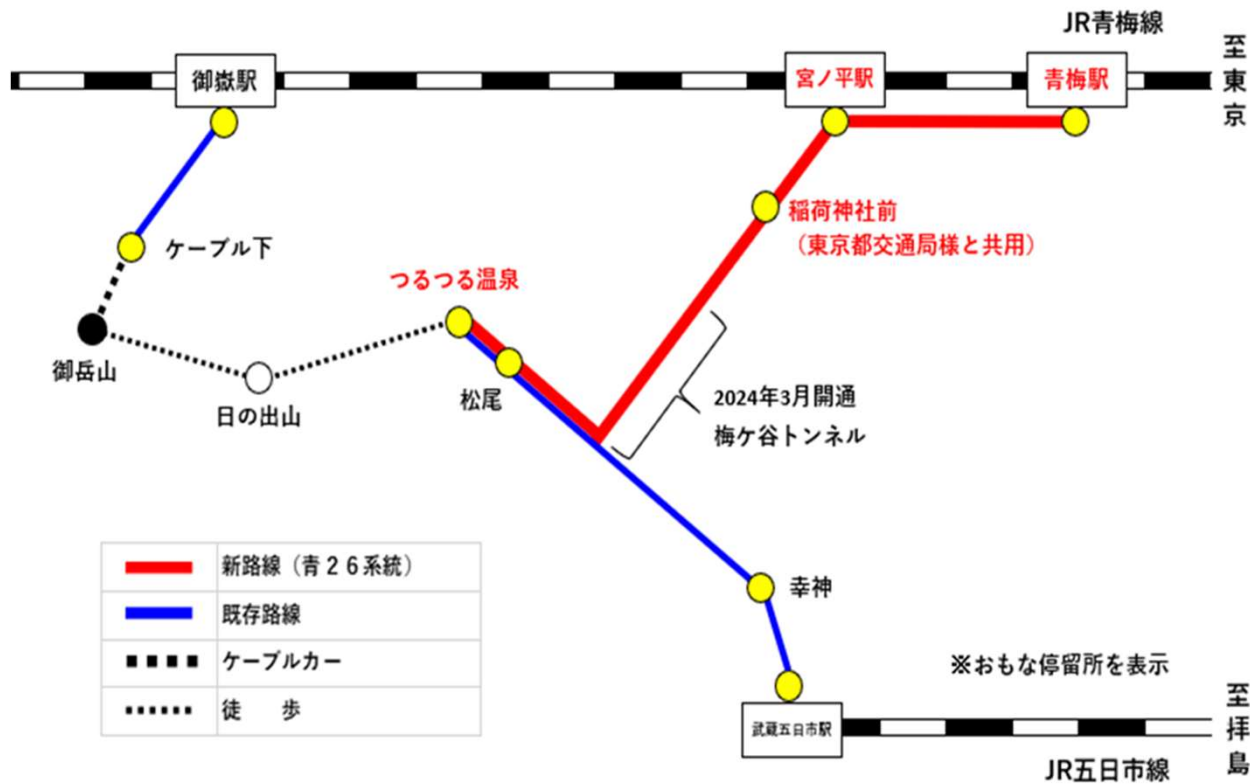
JR青梅線

至東京

御嶽駅

宮ノ平駅

青梅駅

ケーブル下

稲荷神社前
（東京都交通局様と共用）

つるつる温泉

御岳山

日の出山

松尾

2024年3月開通
梅ケ谷トンネル

| | |
|---|---|
| | 新路線（青２６系統） |
| | 既存路線 |
| | ケーブルカー |
| | 徒　歩 |

幸神

※おもな停留所を表示

至拝島

武蔵五日市駅

JR五日市線